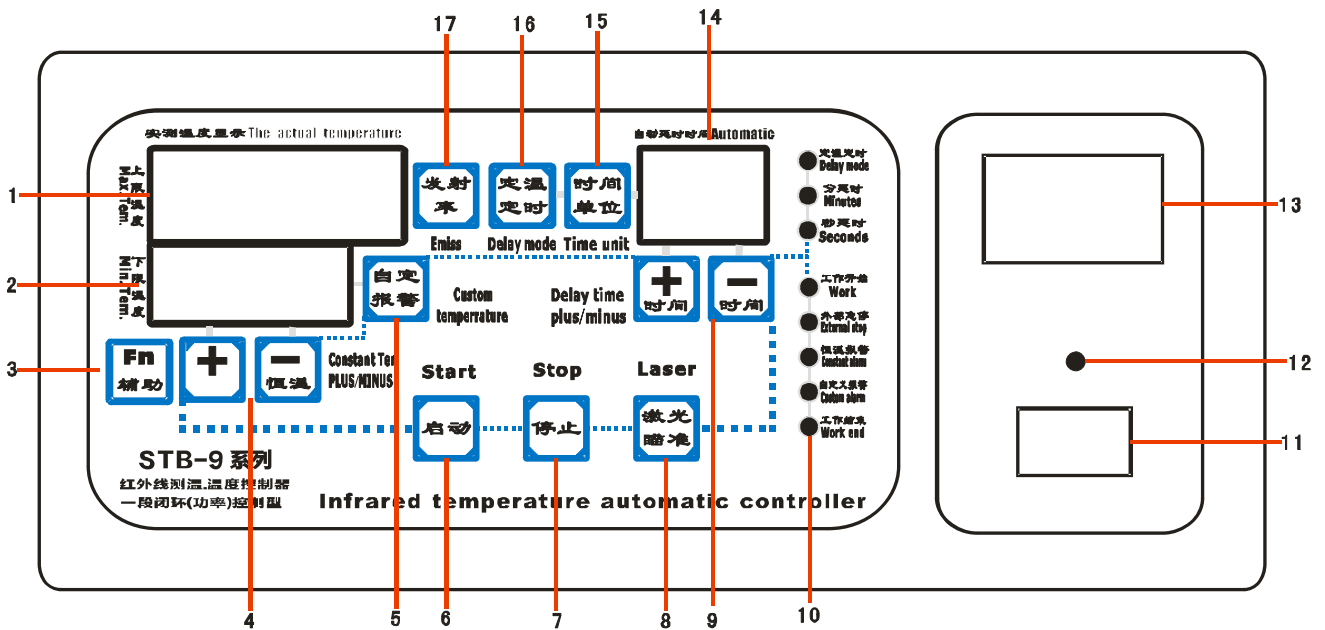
17 16 15 14

实测温度显示 The actual temperature

上限温度 Max Tem.

下限温度 Min Tem.

发射率
Emiss

定温定时
Delay mode

时间单位
Time unit

自动延时时间 Automatic

定温定时 Delay mode
分延时 Minutes
秒延时 Seconds
工作开始 Work
外部急停 External stop
恒温报警 Constant alarm
自定义报警 Custom alarm
工作结束 Work end

自定报警
Custom temperrature

Delay time plus/minus

+ 时间
− 时间

Fn 辅助
+
− 恒温
Constant Ter PLUS/MINUS

Start
启动

Stop
停止

Laser
激光瞄准

STB-9 系列
红外线测温,温度控制器
一段闭环(功率)控制型

Infrared temperature automatic controller

1
2
3
4
5
6
7
8
9
10
11
12
13